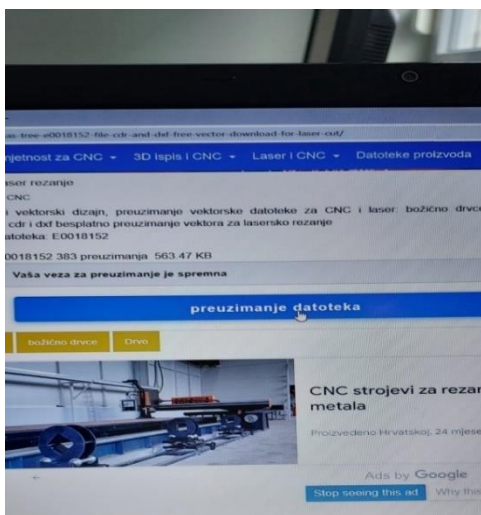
as-tree-e0018152-file-cdr-and-dxf-free-vector-download-for-laser-cut/

njetnost za CNC ▾ 3D ispis i CNC ▾ Laser i CNC ▾ Datoteke proizvoda

aser rezanje

CNC

vektorski dizajn, preuzimanje vektorske datoteke za CNC i laser: božično drvce cdr i dxf besplatno preuzimanje vektora za lasersko rezanje

atoteka: E0018152

0018152 383 preuzimanja 563.47 KB

Vaša veza za preuzimanje je spremna

preuzimanje datoteka

božično drvce Drvo

CNC strojevi za rezar metala

Proizvedeno Hrvatskoj. 24 mjese

Ads by Google

Stop seeing this ad Why this